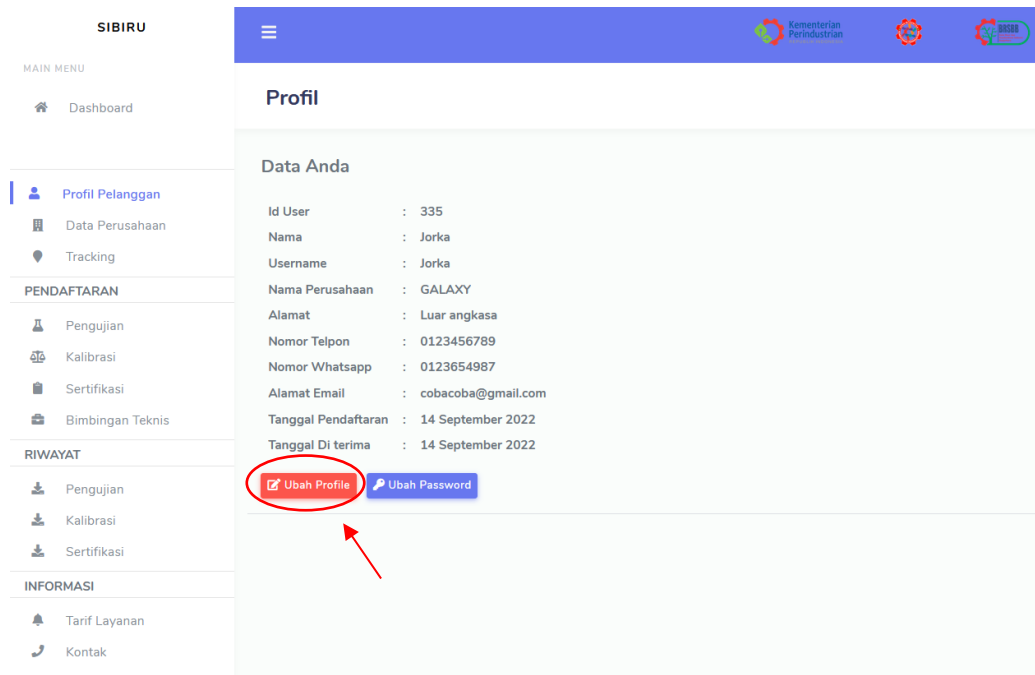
SIBIRU

MAIN MENU

Dashboard

Profil Pelanggan
Data Perusahaan
Tracking

PENDAFTARAN

Pengujian
Kalibrasi
Sertifikasi
Bimbingan Teknis

RIWAYAT

Pengujian
Kalibrasi
Sertifikasi

INFORMASI

Tarif Layanan
Kontak

Kementerian Perindustrian

Profil

Data Anda

| | | |
|---|---|---|
| Id User | : | 335 |
| Nama | : | Jorka |
| Username | : | Jorka |
| Nama Perusahaan | : | GALAXY |
| Alamat | : | Luar angkasa |
| Nomor Telpon | : | 0123456789 |
| Nomor Whatsapp | : | 0123654987 |
| Alamat Email | : | cobacoba@gmail.com |
| Tanggal Pendaftaran | : | 14 September 2022 |
| Tanggal Di terima | : | 14 September 2022 |

Ubah Profile
Ubah Password